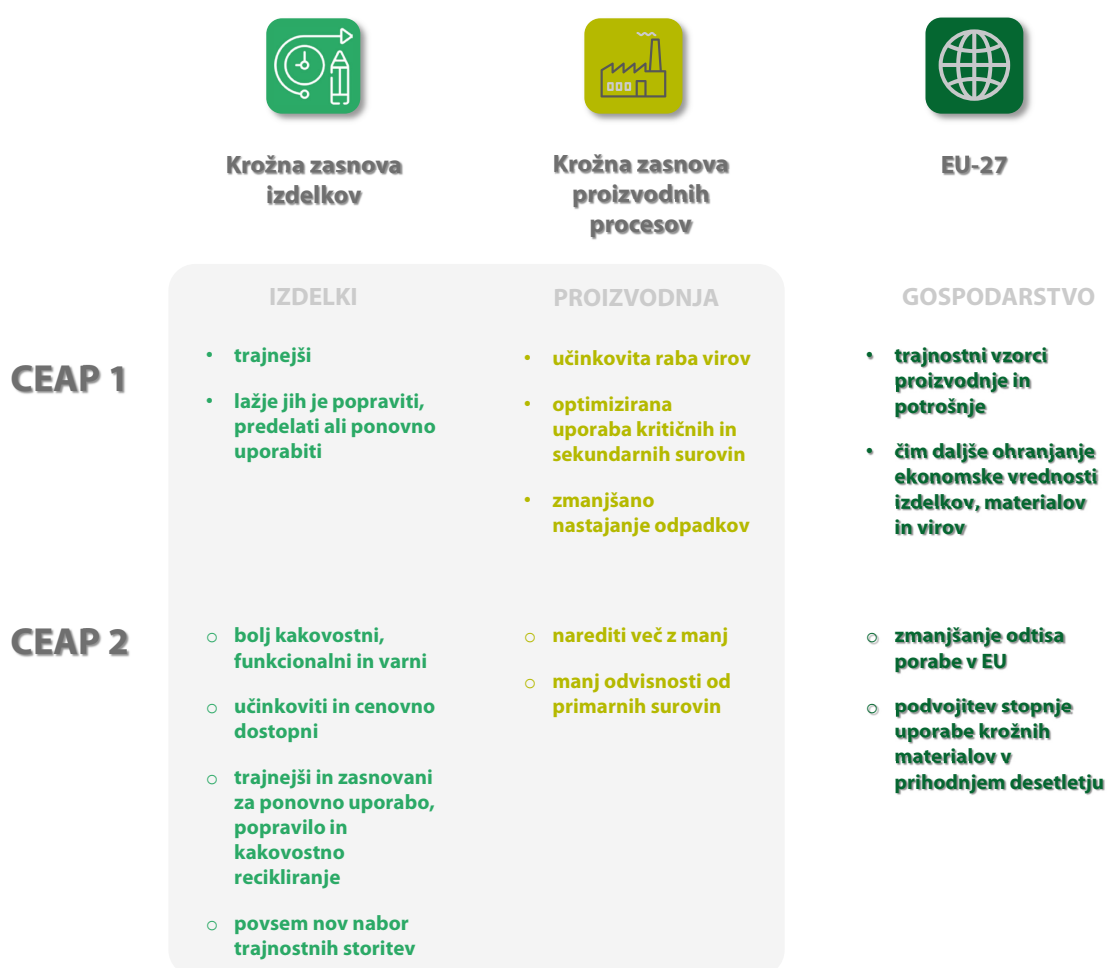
Krožna zasnova izdelkov

Krožna zasnova proizvodnih procesov

EU-27

IZDELKI

PROIZVODNJA

GOSPODARSTVO

CEAP 1

• trajnejši
• lažje jih je popraviti, predelati ali ponovno uporabiti

• učinkovita raba virov
• optimizirana uporaba kritičnih in sekundarnih surovin
• zmanjšano nastajanje odpadkov

• trajnostni vzorci proizvodnje in potrošnje
• čim daljše ohranjanje ekonomske vrednosti izdelkov, materialov in virov

CEAP 2

○ bolj kakovostni, funkcionalni in varni
○ učinkoviti in cenovno dostopni
○ trajnejši in zasnovani za ponovno uporabo, popravilo in kakovostno recikliranje
○ povsem nov nabor trajnostnih storitev

○ narediti več z manj
○ manj odvisnosti od primarnih surovin

○ zmanjšanje odtisa porabe v EU
○ podvojitev stopnje uporabe krožnih materialov v prihodnjem desetletju